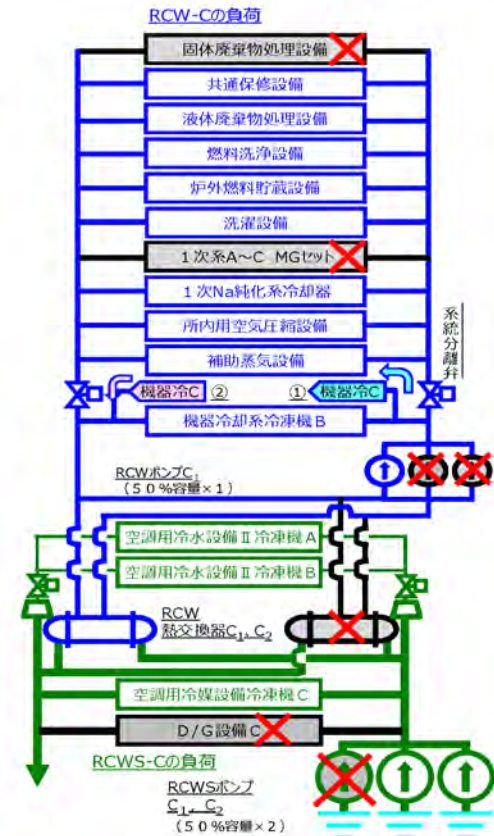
RCW-Cの負荷

固体廃棄物処理設備

共通保修設備

液体廃棄物処理設備

燃料洗浄設備

炉外燃料貯蔵設備

洗濯設備

１次系A～C MGセット

１次Na純化系冷却器

所内用空気圧縮設備

補助蒸気設備

系統分離弁

機器冷C ②

① 機器冷C

機器冷却系冷凍機 B

RCWポンプ$C_1$
（５０％容量×１）

空調用冷水設備Ⅱ冷凍機 A

空調用冷水設備Ⅱ冷凍機 B

RCW
熱交換器$C_1$、$C_2$

空調用冷媒設備冷凍機 C

D/G設備 C

RCWS-Cの負荷

RCWSポンプ
$C_1$、$C_2$
（５０％容量×２）